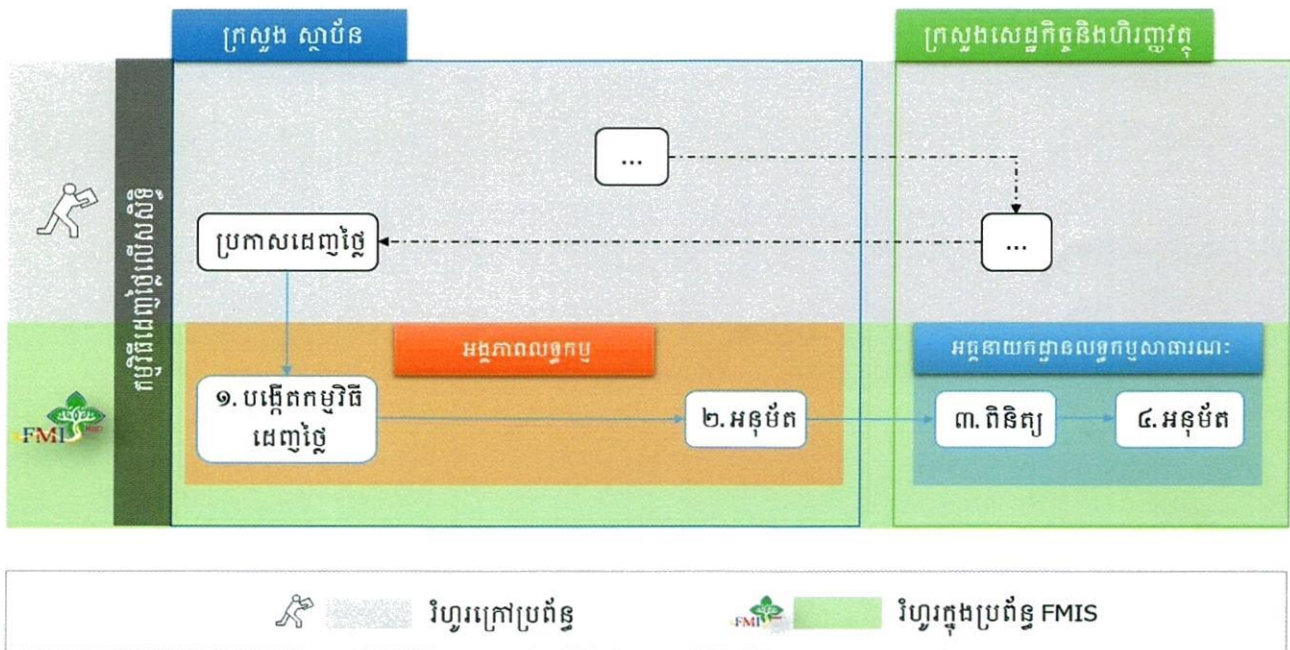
ក្រសួង ស្ថាប័ន

ក្រសួងសេដ្ឋកិច្ចនិងហិរញ្ញវត្ថុ

កម្មវិធីដេញថ្លៃលើសលិខិត

...

...

ប្រកាសដេញថ្លៃ

អង្គភាពលទ្ធកម្ម

អគ្គនាយកដ្ឋានលទ្ធកម្មសាធារណៈ

FMIS

១. បង្កើតកម្មវិធីដេញថ្លៃ

២.អនុម័ត

៣.ពិនិត្យ

៤.អនុម័ត

វិហូរក្រៅប្រព័ន្ធ

FMIS

វិហូរក្នុងប្រព័ន្ធ FMIS